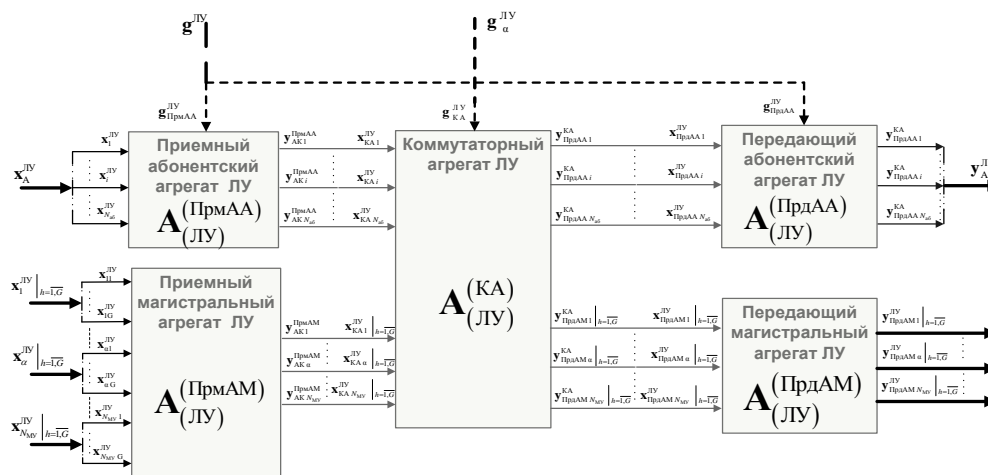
$\mathbf{g}^{ЛУ}$

$\mathbf{g}_{\alpha}^{ЛУ}$

$\mathbf{g}_{ПрмАА}^{ЛУ}$

$\mathbf{g}_{КА}^{ЛУ}$

$\mathbf{g}_{ПрдАА}^{ЛУ}$

$\mathbf{x}_{А}^{ЛУ}$

$\mathbf{x}_{1}^{ЛУ}$

$\mathbf{x}_{i}^{ЛУ}$

$\mathbf{x}_{N_{аб}}^{ЛУ}$

Приемный абонентский агрегат ЛУ

$\mathbf{A}_{(ЛУ)}^{(ПрмАА)}$

$\mathbf{y}_{АК\,1}^{ПрмАА}$ $\mathbf{x}_{КА\,1}^{ЛУ}$

$\mathbf{y}_{АК\,i}^{ПрмАА}$ $\mathbf{x}_{КА\,i}^{ЛУ}$

$\mathbf{y}_{АК\,N_{аб}}^{ПрмАА}$ $\mathbf{x}_{КА\,N_{аб}}^{ЛУ}$

Коммутаторный агрегат ЛУ

$\mathbf{A}_{(ЛУ)}^{(КА)}$

$\mathbf{y}_{ПрдАА\,1}^{КА}$ $\mathbf{x}_{ПрдАА\,1}^{ЛУ}$

$\mathbf{y}_{ПрдАА\,i}^{КА}$ $\mathbf{x}_{ПрдАА\,i}^{ЛУ}$

$\mathbf{y}_{ПрдАА\,N_{аб}}^{КА}$ $\mathbf{x}_{ПрдАА\,N_{аб}}^{ЛУ}$

Передающий абонентский агрегат ЛУ

$\mathbf{A}_{(ЛУ)}^{(ПрдАА)}$

$\mathbf{y}_{ПрдАА\,1}^{КА}$

$\mathbf{y}_{ПрдАА\,i}^{КА}$

$\mathbf{y}_{ПрдАА\,N_{аб}}^{КА}$

$\mathbf{y}_{А}^{Л}$

$\mathbf{x}_{1}^{ЛУ}\Big|_{h=\overline{1,G}}$

$\mathbf{x}_{11}^{ЛУ}$

$\mathbf{x}_{1G}^{ЛУ}$

$\mathbf{x}_{\alpha}^{ЛУ}\Big|_{h=\overline{1,G}}$

$\mathbf{x}_{\alpha1}^{ЛУ}$

$\mathbf{x}_{\alpha G}^{ЛУ}$

$\mathbf{x}_{N_{МУ}}^{ЛУ}\Big|_{h=\overline{1,G}}$

$\mathbf{x}_{N_{МУ}\,1}^{ЛУ}$

$\mathbf{x}_{N_{МУ}\,G}^{ЛУ}$

Приемный магистральный агрегат ЛУ

$\mathbf{A}_{(ЛУ)}^{(ПрмАМ)}$

$\mathbf{y}_{АК\,1}^{ПрмАМ}$ $\mathbf{x}_{КА\,1}^{ЛУ}\Big|_{h=\overline{1,G}}$

$\mathbf{y}_{АК\,\alpha}^{ПрмАМ}$ $\mathbf{x}_{КА\,\alpha}^{ЛУ}\Big|_{h=\overline{1,G}}$

$\mathbf{y}_{АК\,N_{МУ}}^{ПрмАМ}$ $\mathbf{x}_{КА\,N_{МУ}}^{ЛУ}\Big|_{h=\overline{1,G}}$

$\mathbf{y}_{ПрдАМ\,1}^{КА}\Big|_{h=\overline{1,G}}$ $\mathbf{x}_{ПрдАМ\,1}^{ЛУ}\Big|_{h=\overline{1,G}}$

$\mathbf{y}_{ПрдАМ\,\alpha}^{КА}\Big|_{h=\overline{1,G}}$ $\mathbf{x}_{ПрдАМ\,\alpha}^{ЛУ}\Big|_{h=\overline{1,G}}$

$\mathbf{y}_{ПрдАМ\,N_{МУ}}^{КА}\Big|_{h=\overline{1,G}}$ $\mathbf{x}_{ПрдАМ\,N_{МУ}}^{ЛУ}\Big|_{h=\overline{1,G}}$

Передающий магистральный агрегат ЛУ

$\mathbf{A}_{(ЛУ)}^{(ПрдАМ)}$

$\mathbf{y}_{ПрдАМ\,1}^{ЛУ}\Big|_{h=\overline{1,G}}$

$\mathbf{y}_{ПрдАМ\,\alpha}^{ЛУ}\Big|_{h=\overline{1,G}}$

$\mathbf{y}_{ПрдАМ\,N_{МУ}}^{ЛУ}\Big|_{h=\overline{1,G}}$